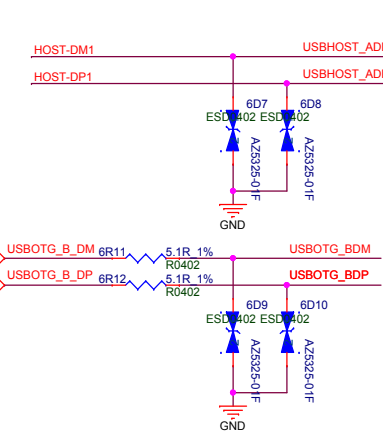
HOST-DM1
USBHOST_ADI
HOST-DP1
USBHOST_ADI
6D7
6D8
ESD0402 ESD0402
AZ5325-01F
AZ5325-01F
GND
USBOTG_B_DM
6R11
5.1R_1%
R0402
USBOTG_BDM
USBOTG_B_DP
6R12
5.1R_1%
R0402
USBOTG_BDP
6D9
6D10
ESD0402 ESD0402
AZ5325-01F
AZ5325-01F
GND